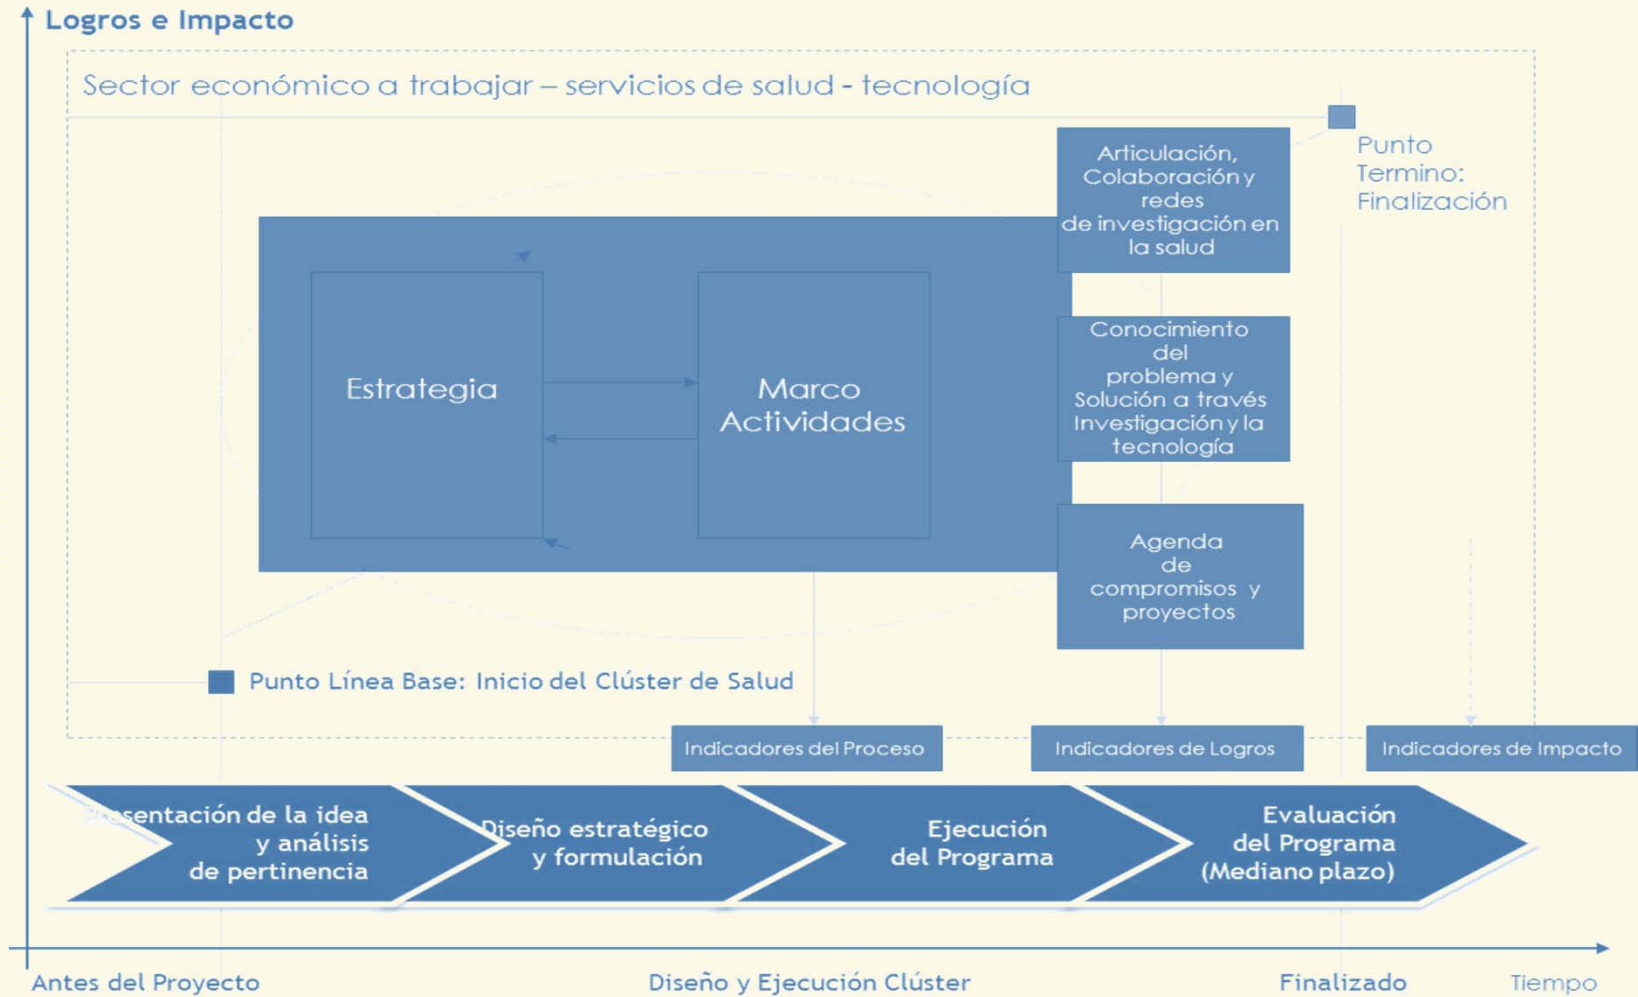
Logros e Impacto

Sector económico a trabajar – servicios de salud - tecnología

Punto Termino: Finalización

Articulación, Colaboración y redes de investigación en la salud

Estrategia

Marco Actividades

Conocimiento del problema y Solución a través Investigación y la tecnología

Agenda de compromisos y proyectos

Punto Línea Base: Inicio del Clúster de Salud

Indicadores del Proceso

Indicadores de Logros

Indicadores de Impacto

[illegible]sentación de la idea y análisis de pertinencia

Diseño estratégico y formulación

Ejecución del Programa

Evaluación del Programa (Mediano plazo)

Antes del Proyecto

Diseño y Ejecución Clúster

Finalizado

Tiempo